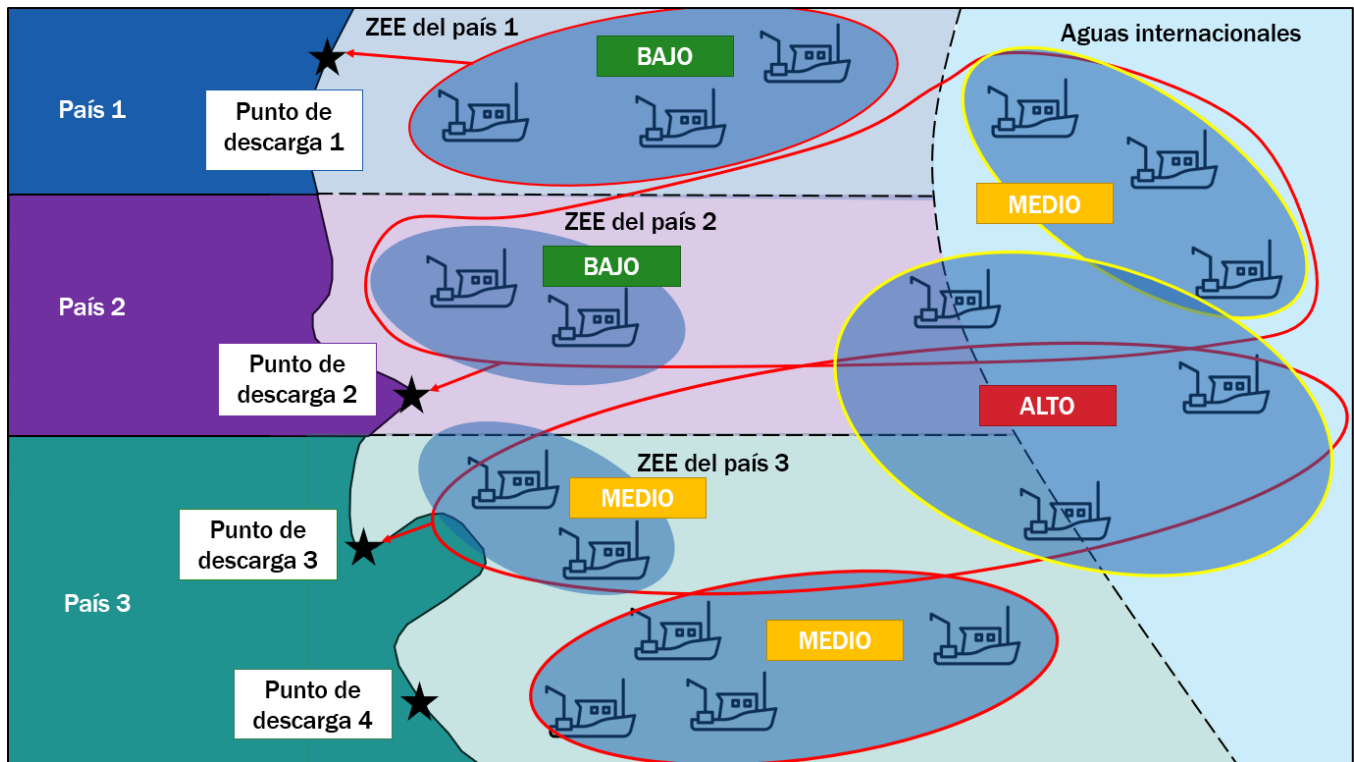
ZEE del país 1

Aguas internacionales

BAJO

País 1

Punto de descarga 1

MEDIO

ZEE del país 2

BAJO

País 2

Punto de descarga 2

ALTO

ZEE del país 3

MEDIO

Punto de descarga 3

País 3

MEDIO

Punto de descarga 4